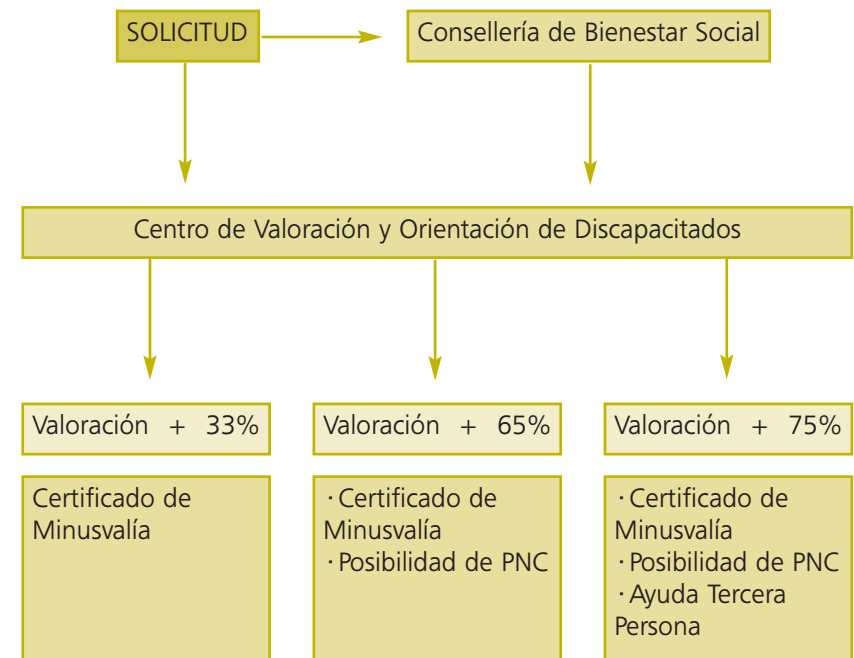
SOLICITUD

Consellería de Bienestar Social

Centro de Valoración y Orientación de Discapacitados

Valoración + 33%

Certificado de Minusvalía

Valoración + 65%

· Certificado de Minusvalía
· Posibilidad de PNC

Valoración + 75%

· Certificado de Minusvalía
· Posibilidad de PNC
· Ayuda Tercera Persona